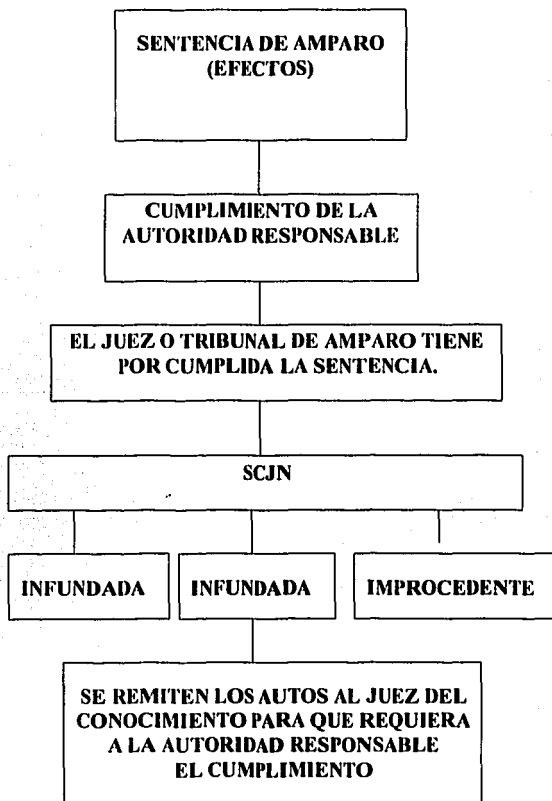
SENTENCIA DE AMPARO (EFECTOS)

CUMPLIMIENTO DE LA AUTORIDAD RESPONSABLE

EL JUEZ O TRIBUNAL DE AMPARO TIENE POR CUMPLIDA LA SENTENCIA.

SCJN

INFUNDADA

INFUNDADA

IMPROCEDENTE

SE REMITEN LOS AUTOS AL JUEZ DEL CONOCIMIENTO PARA QUE REQUIERA A LA AUTORIDAD RESPONSABLE EL CUMPLIMIENTO